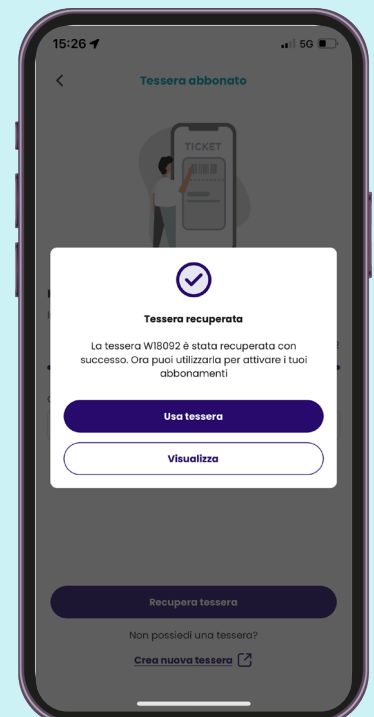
15:26

5G

Tessera abbonato

TICKET

Tessera recuperata

La tessera W18092 è stata recuperata con successo. Ora puoi utilizzarla per attivare i tuoi abbonamenti

Usa tessera

Visualizza

Recupera tessera

Non possiedi una tessera?

Crea nuova tessera